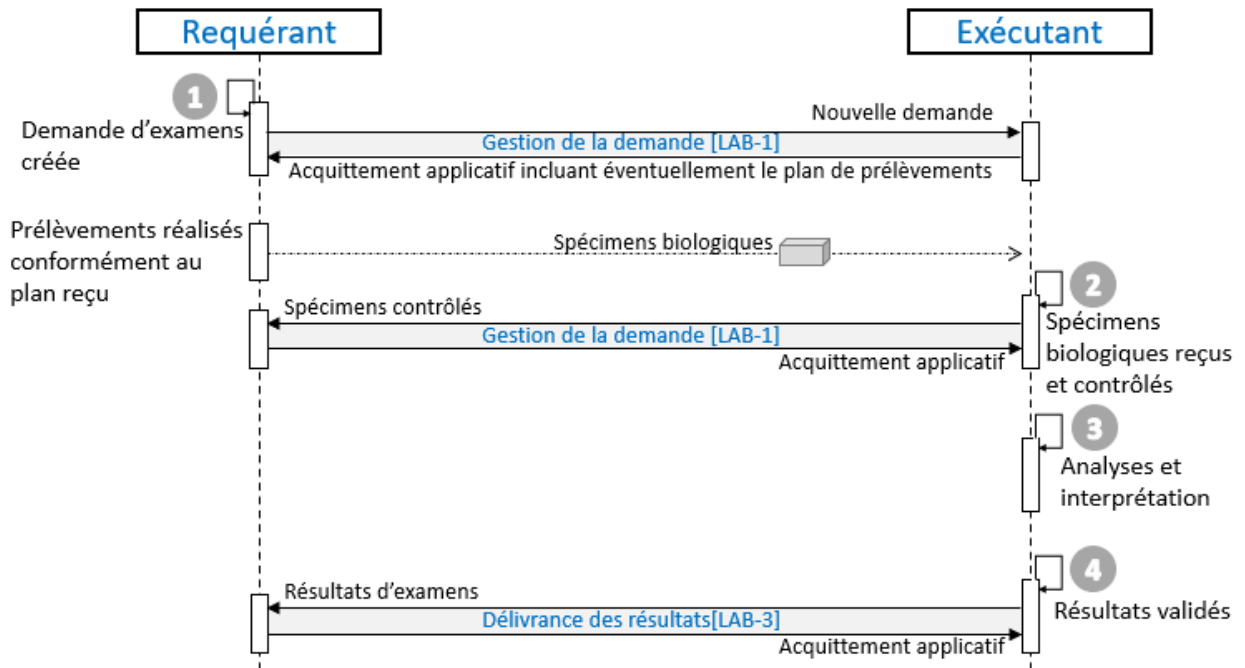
Requérant

Exécutant

1

Demande d'examens créée

Nouvelle demande

Gestion de la demande [LAB-1]

Acquittement applicatif incluant éventuellement le plan de prélèvements

Prélèvements réalisés conformément au plan reçu

Spécimens biologiques

2

Spécimens contrôlés

Gestion de la demande [LAB-1]

Acquittement applicatif

Spécimens biologiques reçus et contrôlés

3

Analyses et interprétation

4

Résultats d'examens

Délivrance des résultats[LAB-3]

Acquittement applicatif

Résultats validés